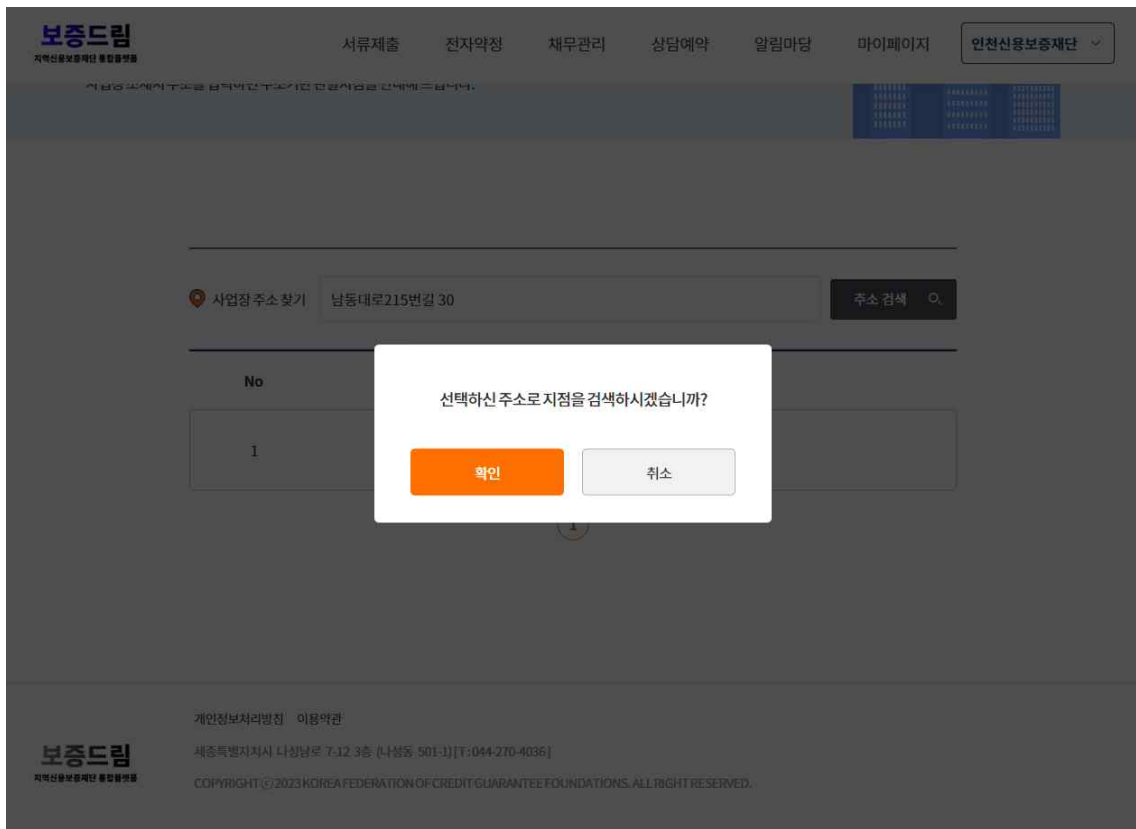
보증드림
지역신용보증재단 통합플랫폼

서류제출 전자약정 채무관리 상담예약 알림마당 마이페이지 인천신용보증재단

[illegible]

사업장 주소 찾기 남동대로215번길 30 주소 검색

No

1

선택하신 주소로 지점을 검색하시겠습니까?

확인 취소

1

개인정보처리방침 이용약관

보증드림
지역신용보증재단 통합플랫폼

세종특별자치시 나성남로 7-12 3층 (나성동 501-1) [T : 044-270-4036]

COPYRIGHT ⓒ 2023 KOREA FEDERATION OF CREDIT GUARANTEE FOUNDATIONS. ALL RIGHT RESERVED.